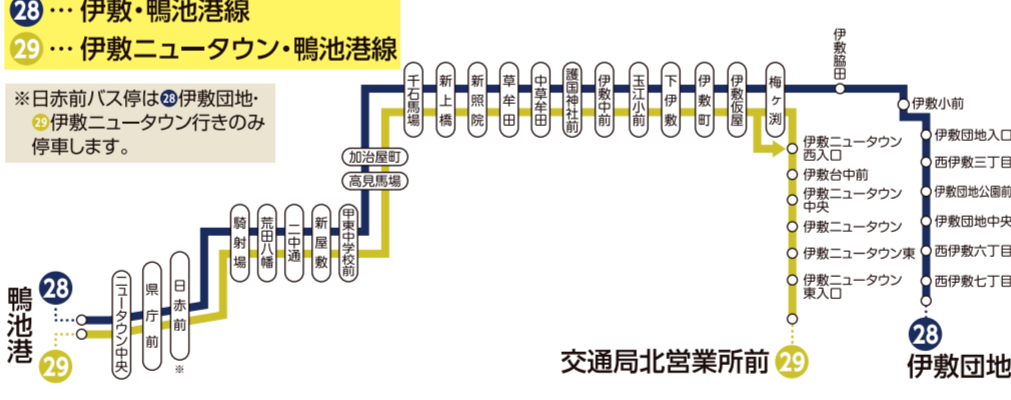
28 … 伊敷・鴨池港線
29 … 伊敷ニュータウン・鴨池港線

※日赤前バス停は28伊敷団地・29伊敷ニュータウン行きのみ停車します。

鴨池港
28
29

ニュータウン中央
県庁前
日赤前
※
騎射場
荒田八幡
一中通
新屋敷
甲東中学校前
加治屋町
高見馬場
千石馬場
新上橋
新照院
草牟田
中草牟田
護国神社前
伊敷中前
玉江小前
下伊敷
伊敷町
伊敷仮屋
梅ヶ渕
伊敷脇田
伊敷小前

伊敷ニュータウン西入口
伊敷台中前
伊敷ニュータウン中央
伊敷ニュータウン
伊敷ニュータウン東
伊敷ニュータウン東入口
交通局北営業所前
29

伊敷団地入口
西伊敷三丁目
伊敷団地公園前
伊敷団地中央
西伊敷六丁目
西伊敷七丁目
28
伊敷団地